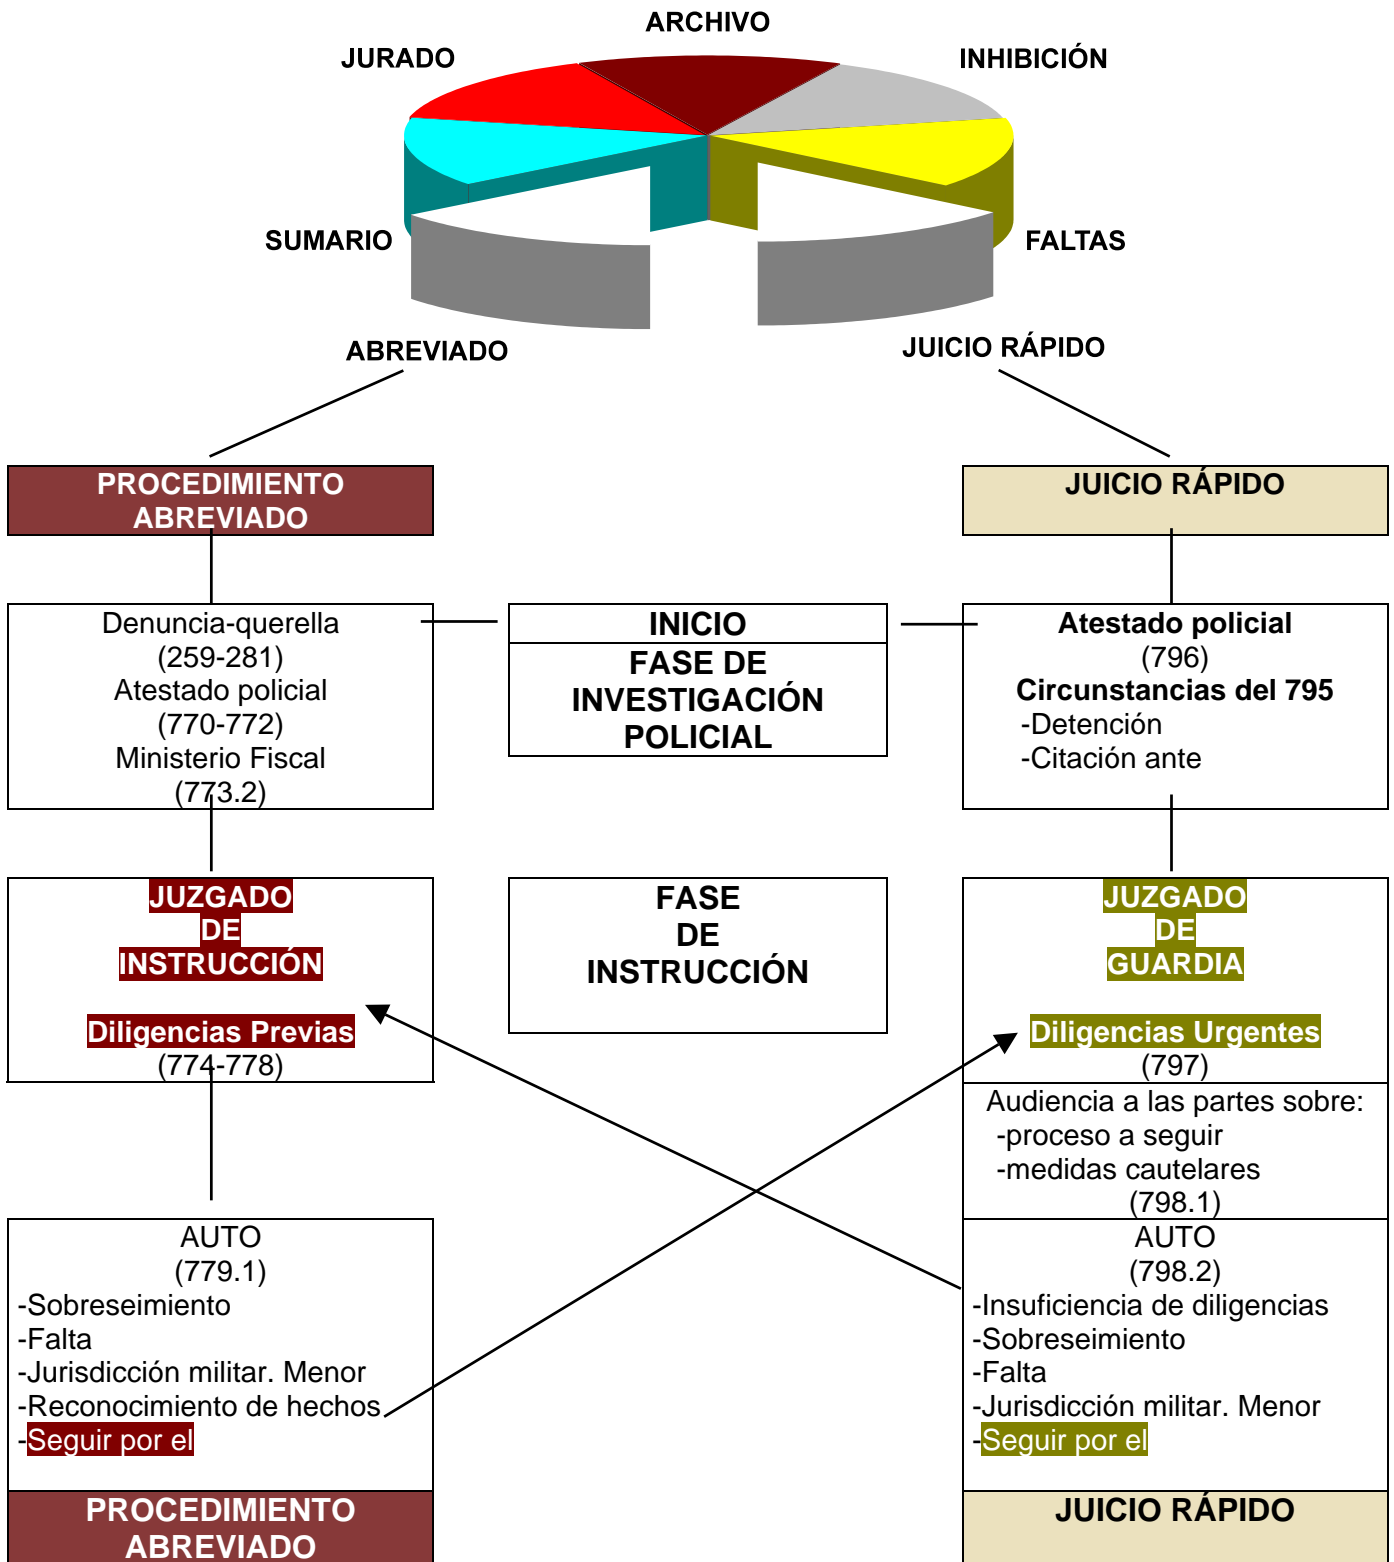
ARCHIVO
JURADO
INHIBICIÓN
SUMARIO
FALTAS
ABREVIADO
JUICIO RÁPIDO

PROCEDIMIENTO ABREVIADO

JUICIO RÁPIDO

Denuncia-querella
(259-281)
Atestado policial
(770-772)
Ministerio Fiscal
(773.2)

INICIO
FASE DE INVESTIGACIÓN POLICIAL

Atestado policial
(796)
Circunstancias del 795
-Detención
-Citación ante

JUZGADO
DE
INSTRUCCIÓN

Diligencias Previas
(774-778)

FASE
DE
INSTRUCCIÓN

JUZGADO
DE
GUARDIA

Diligencias Urgentes
(797)

Audiencia a las partes sobre:
-proceso a seguir
-medidas cautelares
(798.1)

AUTO
(779.1)
-Sobreseimiento
-Falta
-Jurisdicción militar. Menor
-Reconocimiento de hechos
-Seguir por el

AUTO
(798.2)
-Insuficiencia de diligencias
-Sobreseimiento
-Falta
-Jurisdicción militar. Menor
-Seguir por el

PROCEDIMIENTO ABREVIADO

JUICIO RÁPIDO